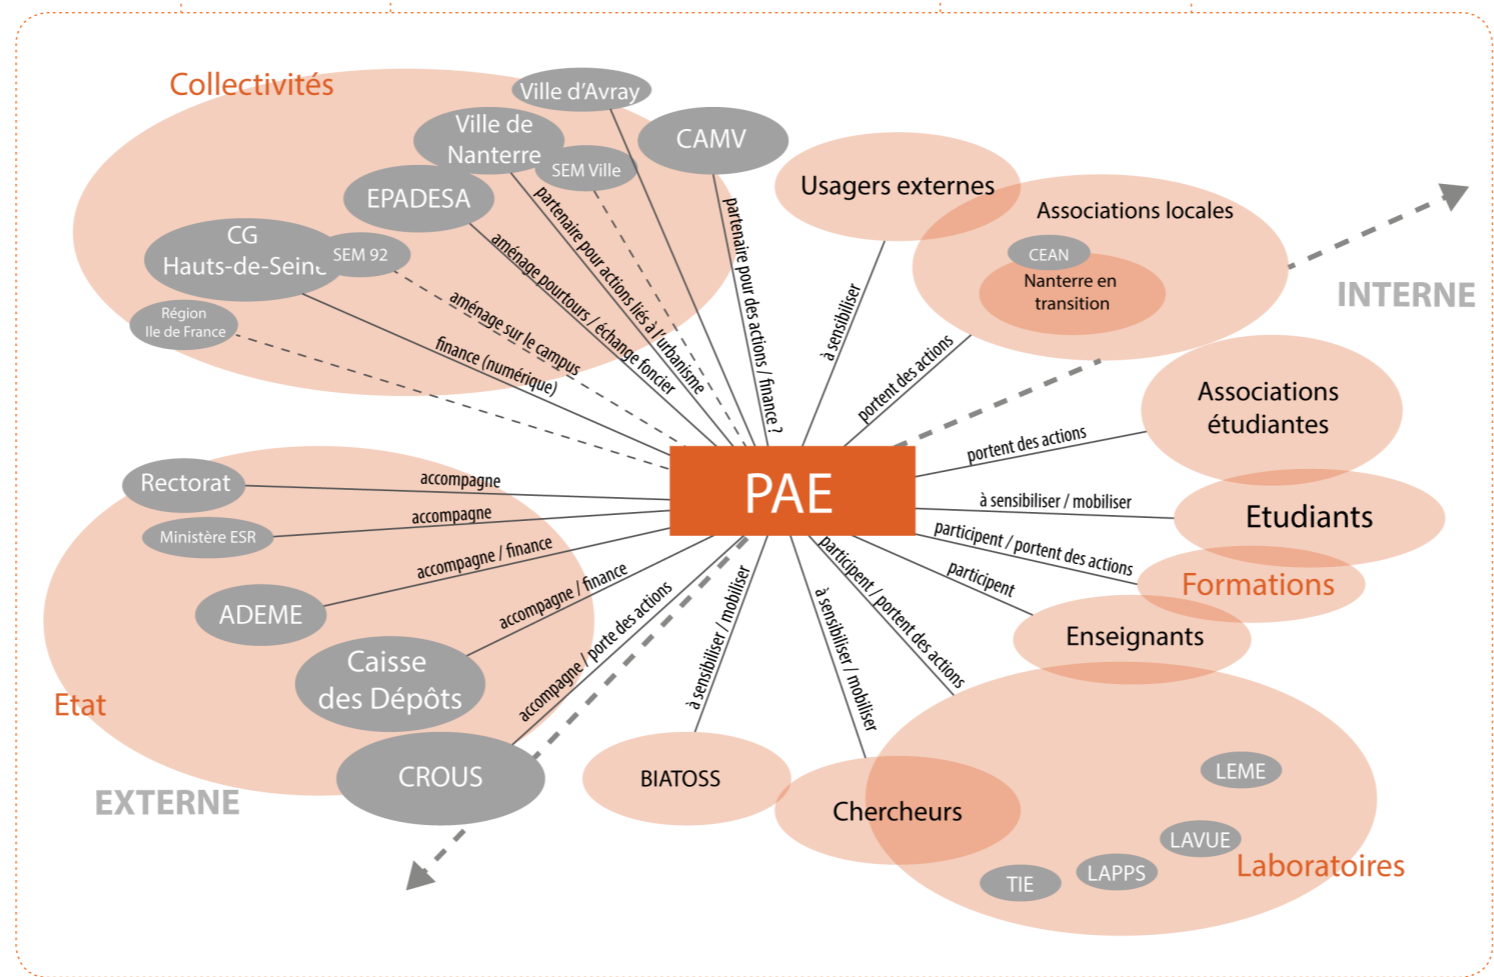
Collectivités

Ville d'Avray

Ville de Nanterre

SEM Ville

CAMV

EPADESA

CG Hauts-de-Seine

SEM 92

Région Ile de France

partenaire pour actions liés à l'urbanisme

aménage pourtours / échange foncier

aménage sur le campus

finance (numérique)

partenaire pour des actions / finance ?

Usagers externes

Associations locales

CEAN

Nanterre en transition

à sensibiliser

portent des actions

INTERNE

Associations étudiantes

portent des actions

Etudiants

à sensibiliser / mobiliser

participent / portent des actions

Formations

participent

Enseignants

PAE

Rectorat

accompagne

Ministère ESR

accompagne

ADEME

accompagne / finance

Caisse des Dépôts

accompagne / finance

accompagne / porte des actions

Etat

CROUS

EXTERNE

à sensibiliser / mobiliser

BIATOSS

à sensibiliser / mobiliser

participent / portent des actions

Chercheurs

LEME

LAVUE

LAPPS

TIE

Laboratoires